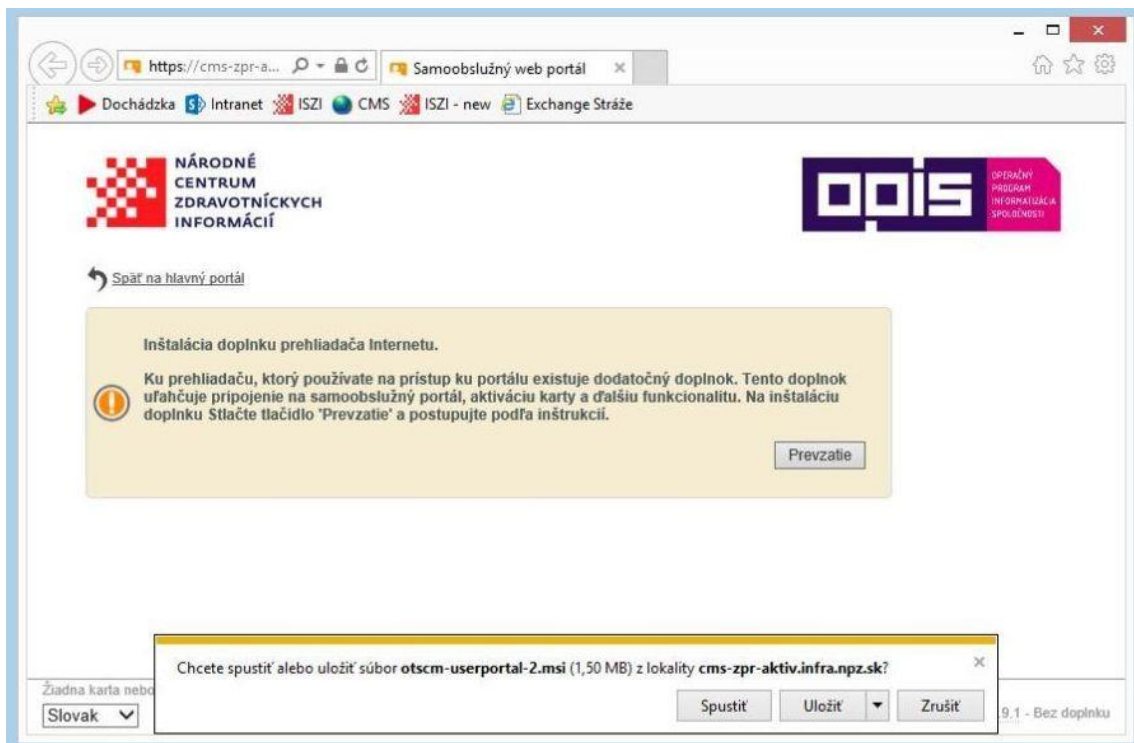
https://cms-zpr-a...

Samoobslužný web portál

Dochádzka Intranet ISZI CMS ISZI - new Exchange Stráže

NÁRODNÉ CENTRUM ZDRAVOTNÍCKYCH INFORMÁCIÍ

OPIS

OPERAČNÝ PROGRAM INFORMATIZÁCIA SPOLOČNOSTI

Späť na hlavný portál

Inštalácia doplnku prehliadača Internetu.

Ku prehliadaču, ktorý používate na prístup ku portálu existuje dodatočný doplnok. Tento doplnok uľahčuje pripojenie na samoobslužný portál, aktiváciu karty a ďalšiu funkcionalitu. Na inštaláciu doplnku Stlačte tlačidlo 'Prevzatie' a postupujte podľa inštrukcií.

Prevzatie

Chcete spustiť alebo uložiť súbor otscm-userportal-2.msi (1,50 MB) z lokality cms-zpr-aktiv.infra.npz.sk?

Spustiť

Uložiť

Zrušiť

Žiadna karta nebo

Slovak

9.1 - Bez doplnku